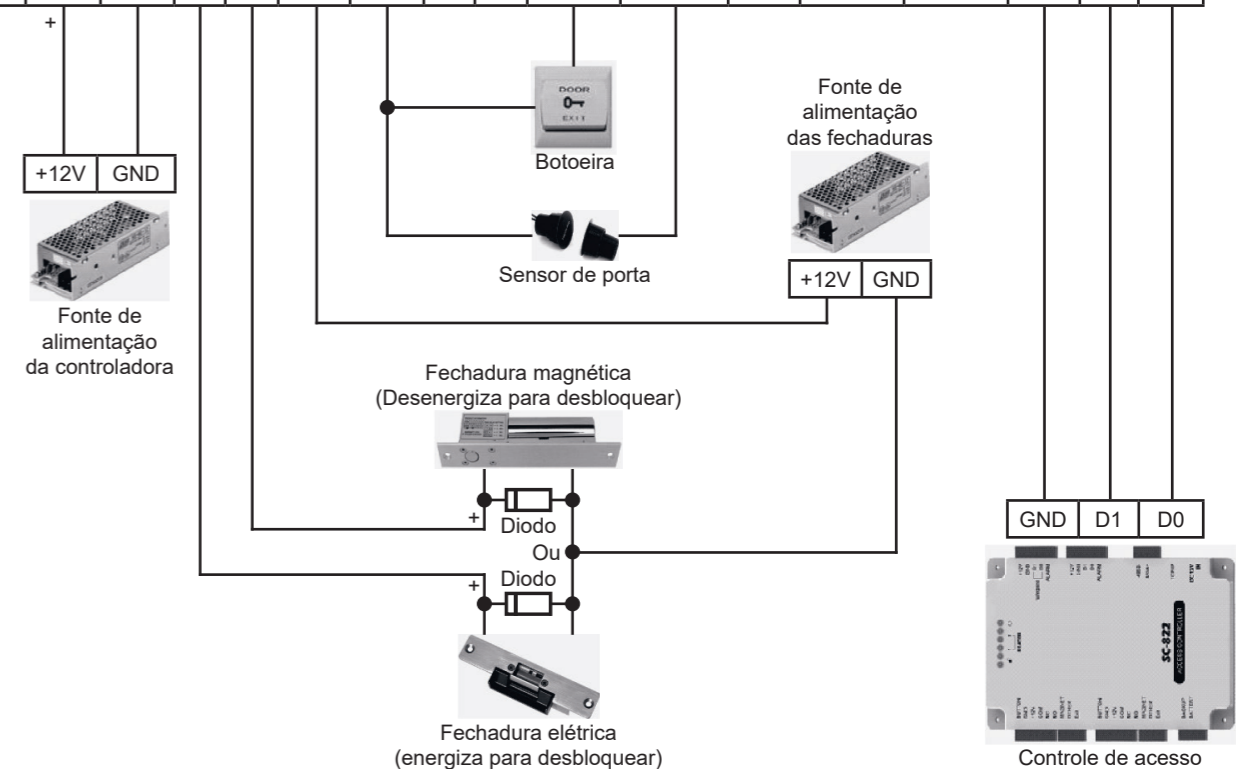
+

+12V | GND

Fonte de alimentação da controladora

DOOR
EXIT

Botoeira

Sensor de porta

Fonte de alimentação das fechaduras

+12V | GND

Fechadura magnética
(Desenergiza para desbloquear)

+
Diodo
Ou
Diodo
+

Fechadura elétrica
(energiza para desbloquear)

GND | D1 | D0

SC-822
ACCESS CONTROLLER

Controle de acesso